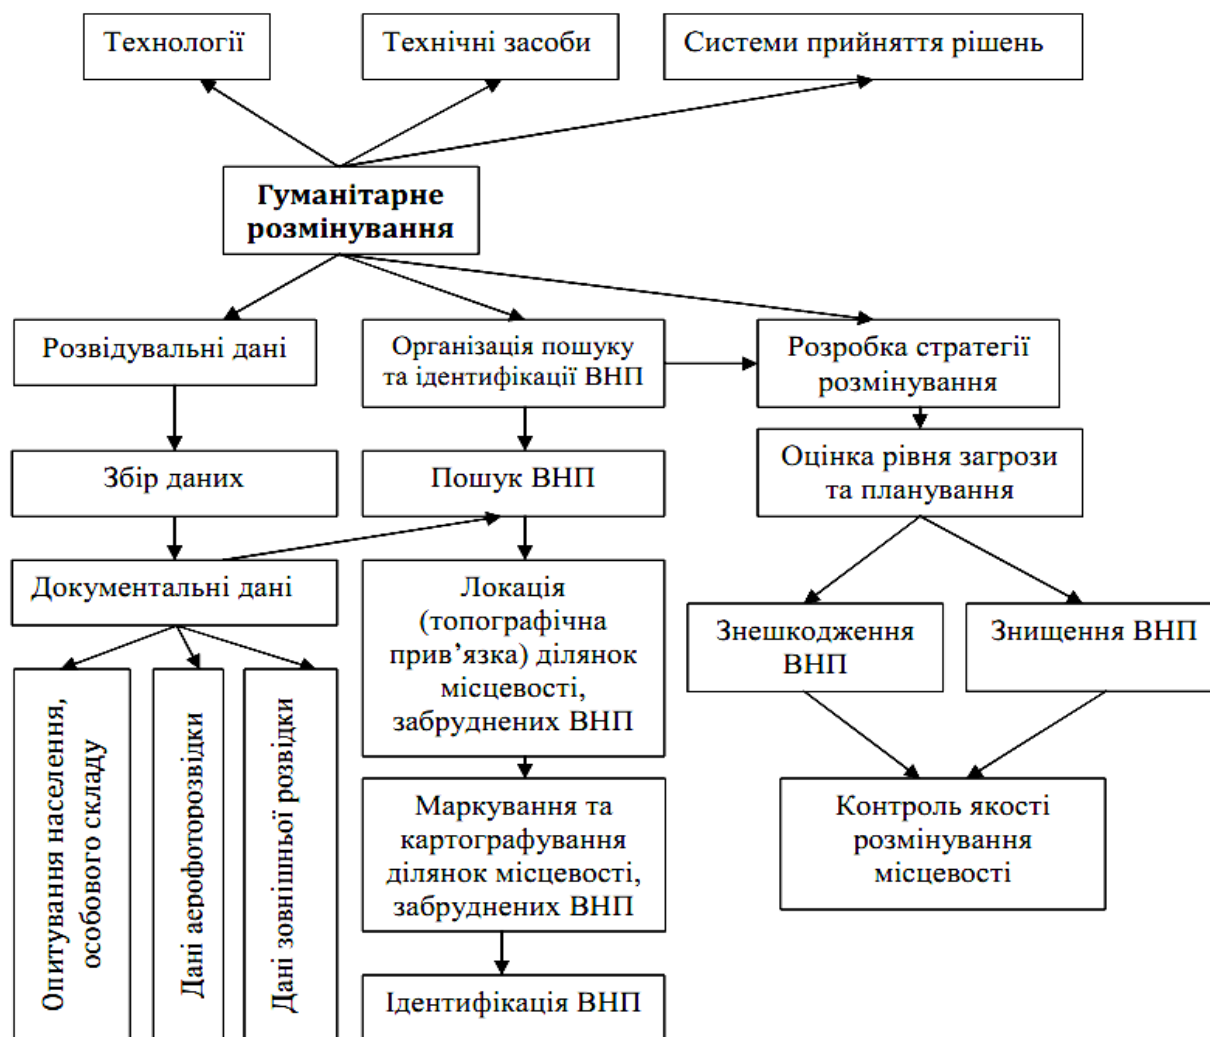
Технології

Технічні засоби

Системи прийняття рішень

Гуманітарне розмінування

Розвідувальні дані

Організація пошуку та ідентифікації ВНП

Розробка стратегії розмінування

Збір даних

Пошук ВНП

Оцінка рівня загрози та планування

Документальні дані

Локація (топографічна прив’язка) ділянок місцевості, забруднених ВНП

Знешкодження ВНП

Знищення ВНП

Опитування населення, особового складу

Дані аерофоторозвідки

Дані зовнішньої розвідки

Маркування та картографування ділянок місцевості, забруднених ВНП

Контроль якості розмінування місцевості

Ідентифікація ВНП